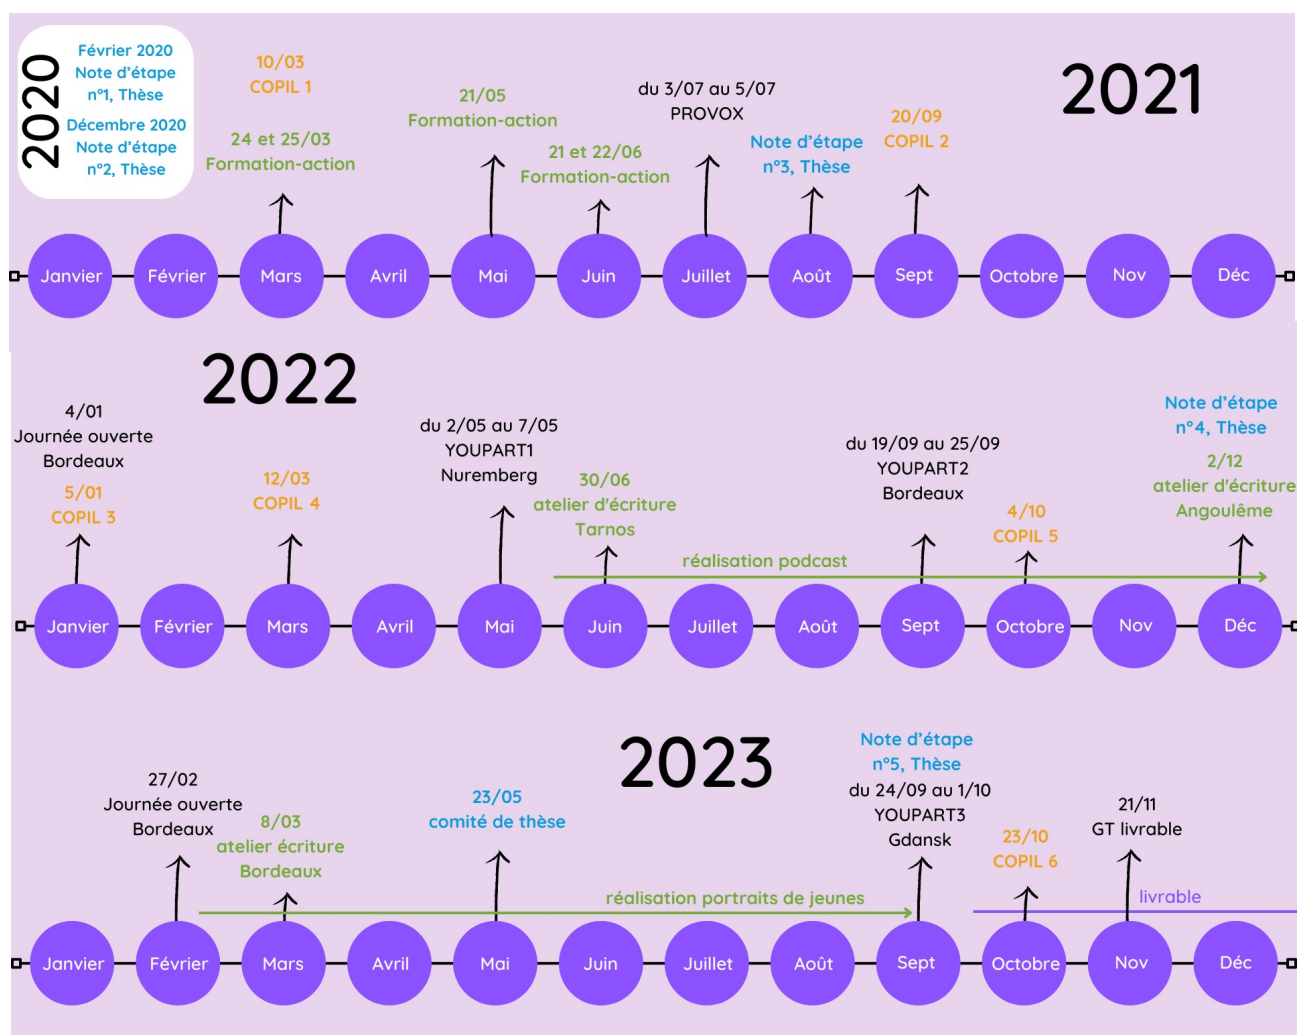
2020

Février 2020
Note d'étape n°1, Thèse
Décembre 2020
Note d'étape n°2, Thèse

10/03
COPIL 1

24 et 25/03
Formation-action

21/05
Formation-action

21 et 22/06
Formation-action

du 3/07 au 5/07
PROVOX

Note d'étape n°3, Thèse

20/09
COPIL 2

2021

Janvier Février Mars Avril Mai Juin Juillet Août Sept Octobre Nov Déc

2022

4/01
Journée ouverte Bordeaux

5/01
COPIL 3

12/03
COPIL 4

du 2/05 au 7/05
YOUPART1
Nuremberg

30/06
atelier d'écriture
Tarnos

réalisation podcast

du 19/09 au 25/09
YOUPART2
Bordeaux

4/10
COPIL 5

Note d'étape n°4, Thèse

2/12
atelier d'écriture
Angoulême

Janvier Février Mars Avril Mai Juin Juillet Août Sept Octobre Nov Déc

2023

27/02
Journée ouverte
Bordeaux

8/03
atelier écriture
Bordeaux

23/05
comité de thèse

réalisation portraits de jeunes

Note d'étape n°5, Thèse

du 24/09 au 1/10
YOUPART3
Gdansk

23/10
COPIL 6

21/11
GT livrable

livrable

Janvier Février Mars Avril Mai Juin Juillet Août Sept Octobre Nov Déc